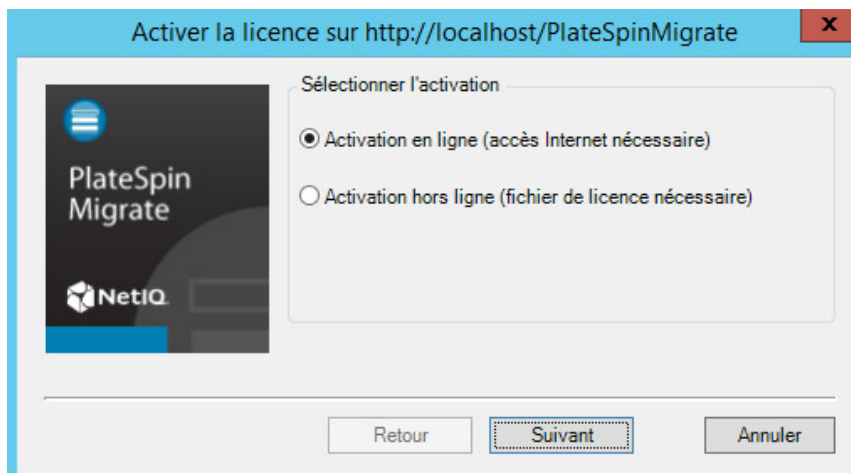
Activer la licence sur http://localhost/PlateSpinMigrate

x

PlateSpin Migrate

NetIQ

Sélectionner l'activation

Activation en ligne (accès Internet nécessaire)

Activation hors ligne (fichier de licence nécessaire)

Retour

Suivant

Annuler